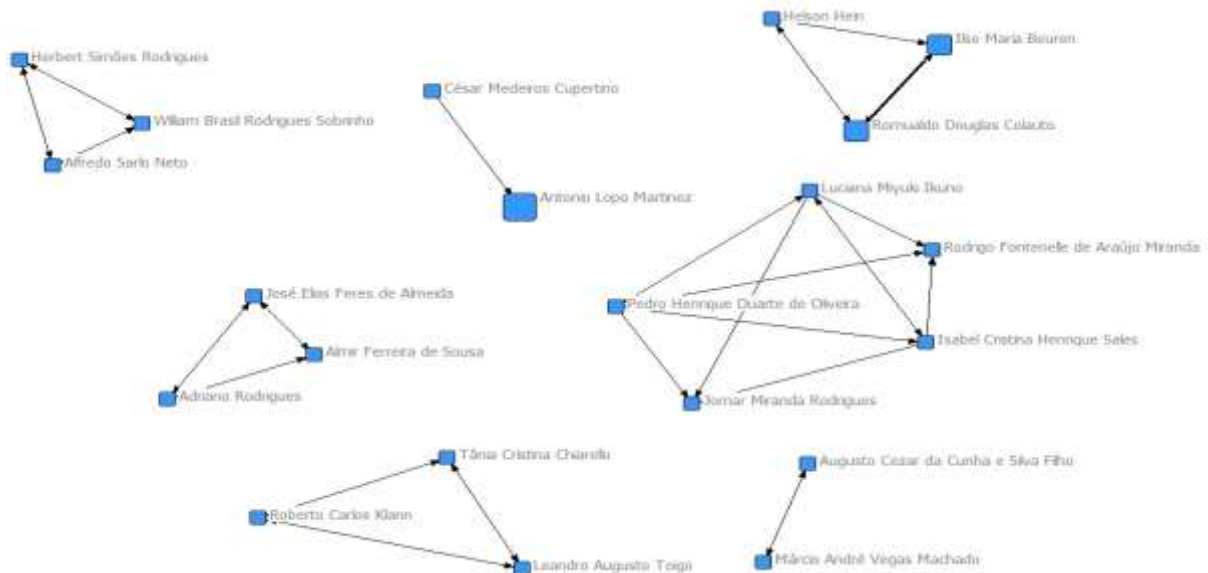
Nelson Hein

Ilse Maria Beuren

Romualdo Douglas Colauto

Herbert Simões Rodrigues

William Brasil Rodrigues Sobrinho

Alfredo Sarlo Neto

César Medeiros Cupertino

Antonio Lopo Martinez

Luciana Miyuki Ikuno

Rodrigo Fontenelle de Araújo Miranda

Pedro Henrique Duarte de Oliveira

Isabel Cristina Henrique Sales

Jomar Miranda Rodrigues

José Elias Feres de Almeida

Aimr Ferreira de Sousa

Adriano Rodrigues

Tânia Cristina Chiarello

Roberto Carlos Klann

Leandro Augusto Toigo

Augusto Cezar da Cunha e Silva Filho

Márcio André Veras Machado